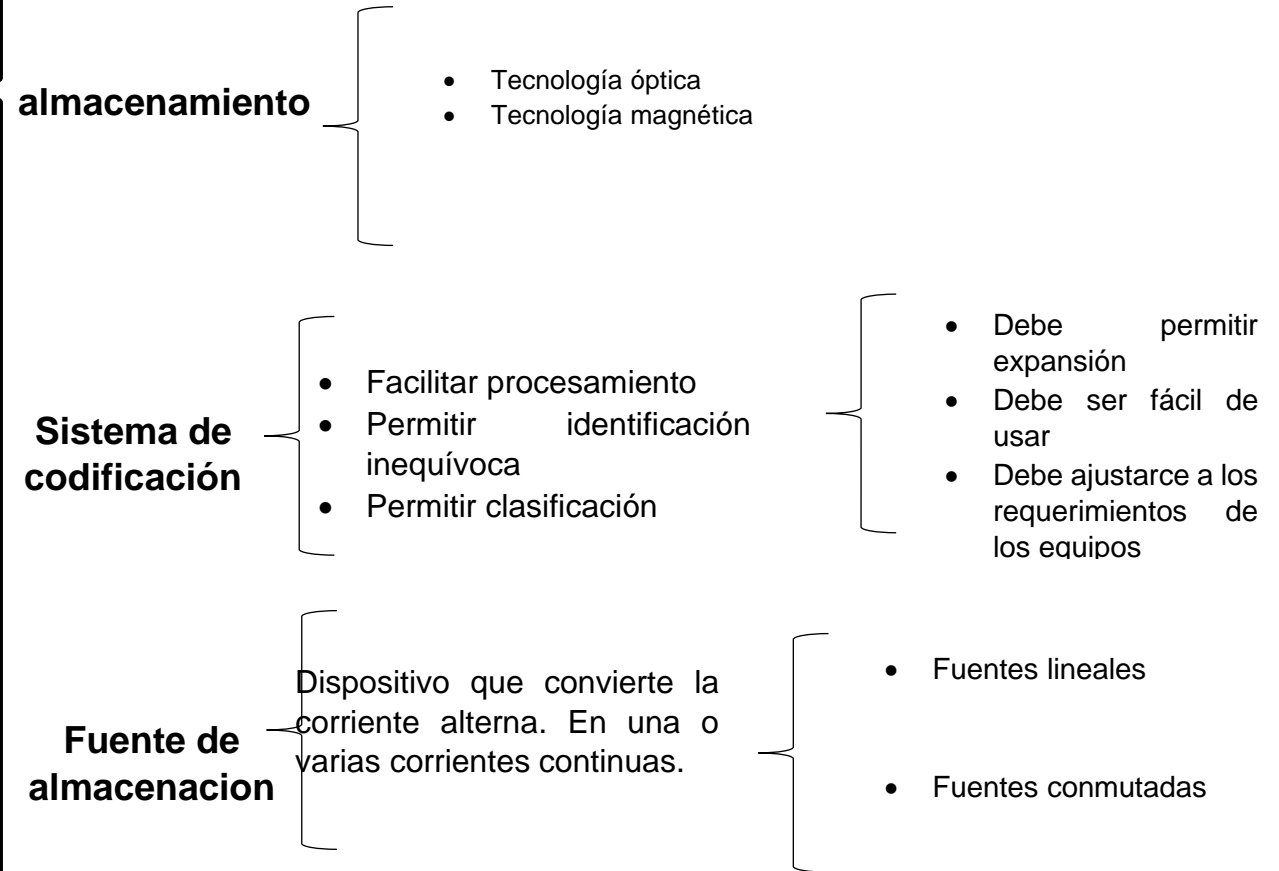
almacenamiento

- Tecnología óptica
- Tecnología magnética

Sistema de codificación

- Facilitar procesamiento
- Permitir identificación inequívoca
- Permitir clasificación

- Debe permitir expansión
- Debe ser fácil de usar
- Debe ajustarce a los requerimientos de los equipos

Fuente de almacenacion

Dispositivo que convierte la corriente alterna. En una o varias corrientes continuas.

- Fuentes lineales
- Fuentes conmutadas